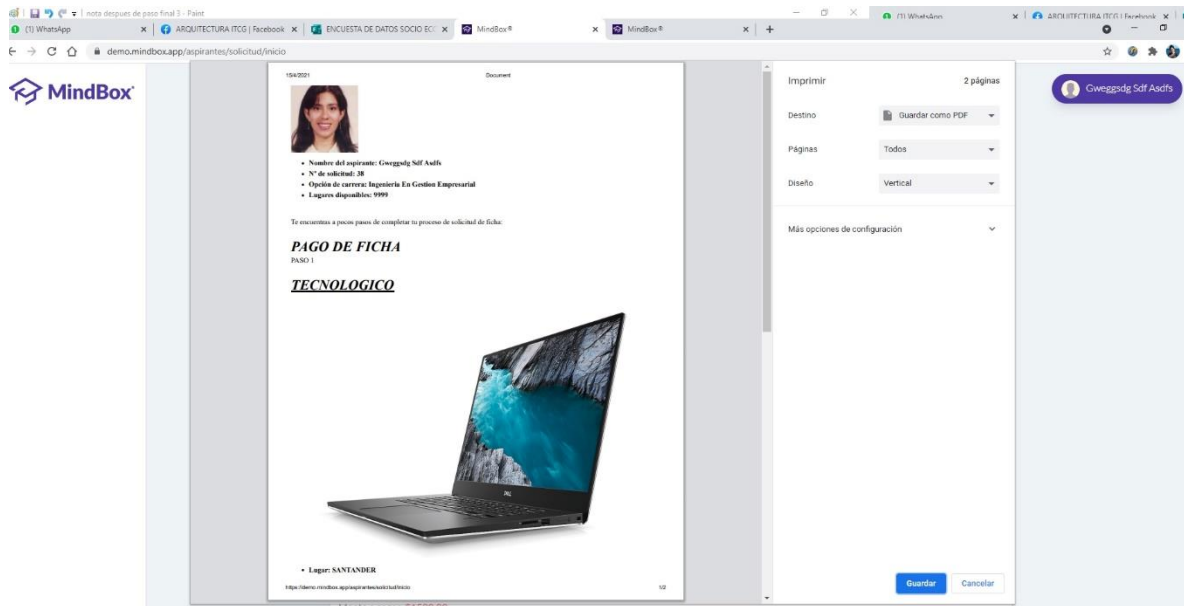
nota despues de paso final 3 - Paint

(1) WhatsApp | ARQUITECTURA ITCG | Facebook | ENCUESTA DE DATOS SOCIO EC | MindBox® | MindBox® | +

(1) WhatsApp | ARQUITECTURA ITCG | Facebook

demo.mindbox.app/aspirantes/solicitud/inicio

MindBox

Gweggsdg Sdf Asdfs

15/4/2021 Document

- Nombre del aspirante: Gweggsdg Sdf Asdfs
- N° de solicitud: 38
- Opción de carrera: Ingenieria En Gestion Empresarial
- Lugares disponibles: 9999

Te encuentras a pocos pasos de completar tu proceso de solicitud de ficha:

PAGO DE FICHA

PASO 1

TECNOLOGICO

- Lugar: SANTANDER

https://demo.mindbox.app/aspirantes/solicitud/inicio 1/2

Imprimir 2 páginas

Destino Guardar como PDF

Páginas Todos

Diseño Vertical

Más opciones de configuración

Guardar Cancelar